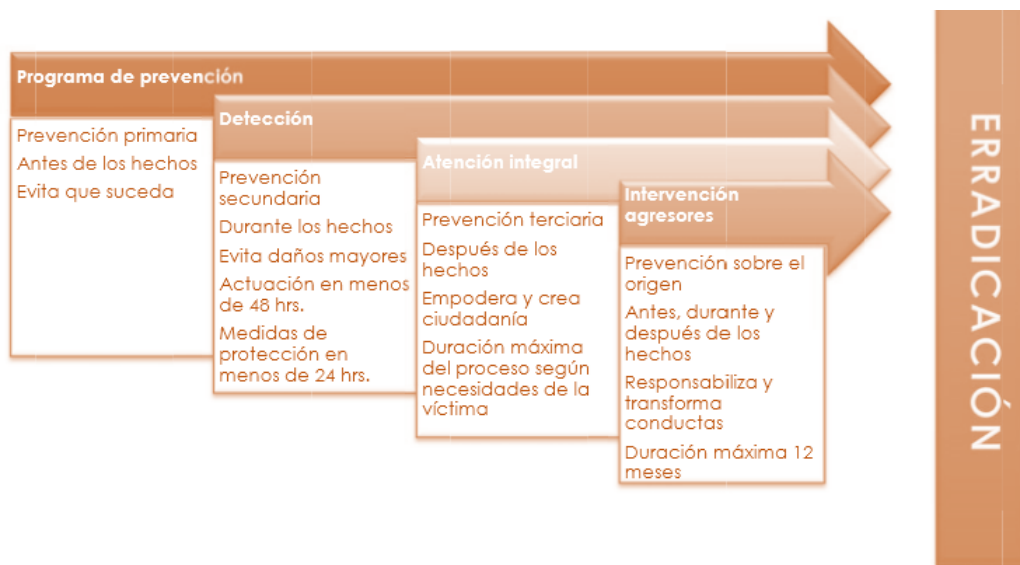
Programa de prevención

Prevención primaria

Antes de los hechos

Evita que suceda

Detección

Prevención secundaria

Durante los hechos

Evita daños mayores

Actuación en menos de 48 hrs.

Medidas de protección en menos de 24 hrs.

Atención integral

Prevención terciaria

Después de los hechos

Empodera y crea ciudadanía

Duración máxima del proceso según necesidades de la víctima

Intervención agresores

Prevención sobre el origen

Antes, durante y después de los hechos

Responsabiliza y transforma conductas

Duración máxima 12 meses

ERRADICACIÓN